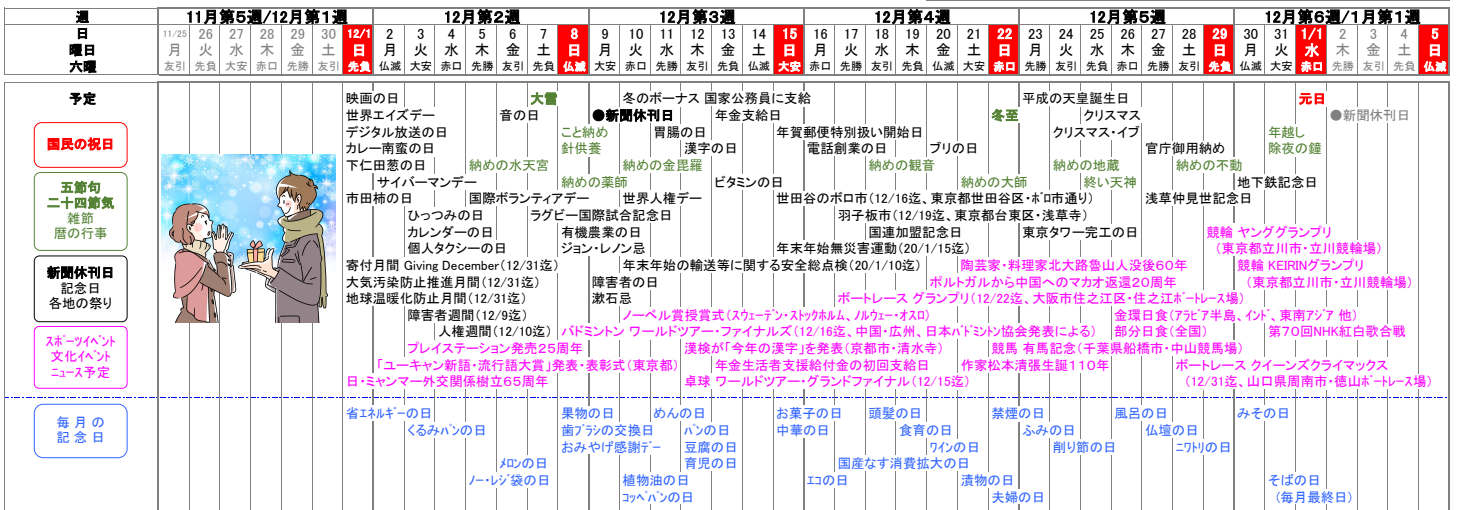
| 週 | 11月第5週/12月第1週 | | | | | | | 12月第2週 | | | | | | | 12月第3週 | | | | | | | 12月第4週 | | | | | | | 12月第5週 | | | | | | | 12月第6週/1月第1週 | | | | | | |
|---|---|---|---|---|---|---|---|---|---|---|---|---|---|---|---|---|---|---|---|---|---|---|---|---|---|---|---|---|---|---|---|---|---|---|---|---|---|---|---|---|---|---|
| 日 | 11/25 | 26 | 27 | 28 | 29 | 30 | 12/1 | 2 | 3 | 4 | 5 | 6 | 7 | 8 | 9 | 10 | 11 | 12 | 13 | 14 | 15 | 16 | 17 | 18 | 19 | 20 | 21 | 22 | 23 | 24 | 25 | 26 | 27 | 28 | 29 | 30 | 31 | 1/1 | 2 | 3 | 4 | 5 |
| 曜日 | 月 | 火 | 水 | 木 | 金 | 土 | 日 | 月 | 火 | 水 | 木 | 金 | 土 | 日 | 月 | 火 | 水 | 木 | 金 | 土 | 日 | 月 | 火 | 水 | 木 | 金 | 土 | 日 | 月 | 火 | 水 | 木 | 金 | 土 | 日 | 月 | 火 | 水 | 木 | 金 | 土 | 日 |
| 六曜 | 友引 | 先負 | 大安 | 赤口 | 先勝 | 友引 | 先負 | 仏滅 | 大安 | 赤口 | 先勝 | 友引 | 先負 | 仏滅 | 大安 | 赤口 | 先勝 | 友引 | 先負 | 仏滅 | 大安 | 赤口 | 先勝 | 友引 | 先負 | 仏滅 | 大安 | 赤口 | 先勝 | 友引 | 先負 | 仏滅 | 大安 | 赤口 | 先勝 | 仏滅 | 大安 | 赤口 | 先勝 | 友引 | 先負 | 仏滅 |

予定

国民の祝日

五節句
二十四節気
雑節
暦の行事

新聞休刊日
記念日
各地の祭り

スポーツイベント
文化イベント
ニュース予定

映画の日
世界エイズデー
デジタル放送の日
カレー南蛮の日
下仁田葱の日
サイバーマンデー
市田柿の日
ひっつみの日
カレンダーの日
個人タクシーの日
寄付月間 Giving December(12/31迄)
大気汚染防止推進月間(12/31迄)
地球温暖化防止月間(12/31迄)
障害者週間(12/9迄)
人権週間(12/10迄)
プレイステーション発売25周年
「ユーキャン新語・流行語大賞」発表・表彰式(東京都)
日・ミャンマー外交関係樹立65周年
音の日
大雪
こと納め
針供養
納めの水天宮
納めの薬師
国際ボランティアデー
ラグビー国際試合記念日
冬のボーナス 国家公務員に支給
●新聞休刊日
胃腸の日
漢字の日
納めの金毘羅
世界人権デー
有機農業の日
ジョン・レノン忌
年末年始の輸送等に関する安全総点検(20/1/10迄)
障害者の日
漱石忌
ノーベル賞授賞式(スウェーデン・ストックホルム、ノルウェー・オスロ)
バドミントン ワールドツアー・ファイナルズ(12/16迄、中国・広州、日本バドミントン協会発表による)
漢検が「今年の漢字」を発表(京都市・清水寺)
年金生活者支援給付金の初回支給日
卓球 ワールドツアー・グランドファイナル(12/15迄)
年金支給日
年賀郵便特別扱い開始日
電話創業の日
ビタミンの日
ブリの日
納めの観音
世田谷のボロ市(12/16迄、東京都世田谷区・ボロ市通り)
羽子板市(12/19迄、東京都台東区・浅草寺)
国連加盟記念日
年末年始無災害運動(20/1/15迄)
陶芸家・料理家北大路魯山人没後60年
ポルトガルから中国へのマカオ返還20周年
ボートレース グランプリ(12/22迄、大阪市住之江区・住之江ボートレース場)
作家松本清張誕生110年
冬至
納めの大師
納めの地蔵
終い天神
平成の天皇誕生日
クリスマス
クリスマス・イブ
東京タワー完工の日
官庁御用納め
納めの不動
浅草仲見世記念日
金環日食(アラビア半島、インド、東南アジア 他)
部分日食(全国)
競馬 有馬記念(千葉県船橋市・中山競馬場)
ボートレース クイーンズクライマックス
(12/31迄、山口県周南市・徳山ボートレース場)
元日
●新聞休刊日
年越し
除夜の鐘
地下鉄記念日
競輪 ヤンググランプリ
(東京都立川市・立川競輪場)
競輪 KEIRINグランプリ
(東京都立川市・立川競輪場)
第70回NHK紅白歌合戦

毎月の
記念日

省エネルギーの日
くるみパンの日
メロンの日
ノー・レジ袋の日
果物の日
歯ブラシの交換日
おみやげ感謝デー
植物油の日
コッペパンの日
めんの日
パンの日
豆腐の日
育児の日
お菓子の日
中華の日
エコの日
頭髪の日
食育の日
国産なす消費拡大の日
ワインの日
漬物の日
禁煙の日
ふみの日
夫婦の日
削り節の日
風呂の日
仏壇の日
ニワトリの日
みその日
そばの日
(毎月最終日)